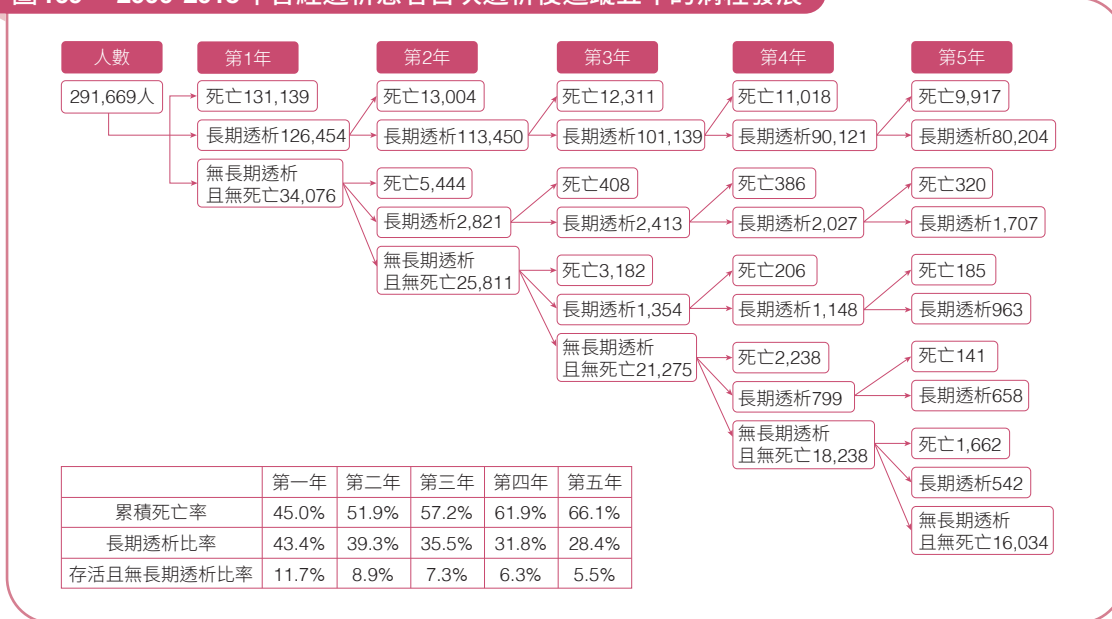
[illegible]

人數

291,669人

第1年

死亡131,139

長期透析126,454

無長期透析且無死亡34,076

第2年

死亡13,004

長期透析113,450

死亡5,444

長期透析2,821

無長期透析且無死亡25,811

第3年

死亡12,311

長期透析101,139

死亡408

長期透析2,413

死亡3,182

長期透析1,354

無長期透析且無死亡21,275

第4年

死亡11,018

長期透析90,121

死亡386

長期透析2,027

死亡206

長期透析1,148

死亡2,238

長期透析799

無長期透析且無死亡18,238

第5年

死亡9,917

長期透析80,204

死亡320

長期透析1,707

死亡185

長期透析963

死亡141

長期透析658

死亡1,662

長期透析542

無長期透析且無死亡16,034

| | 第一年 | 第二年 | 第三年 | 第四年 | 第五年 |
|---|---|---|---|---|---|
| 累積死亡率 | 45.0% | 51.9% | 57.2% | 61.9% | 66.1% |
| 長期透析比率 | 43.4% | 39.3% | 35.5% | 31.8% | 28.4% |
| 存活且無長期透析比率 | 11.7% | 8.9% | 7.3% | 6.3% | 5.5% |